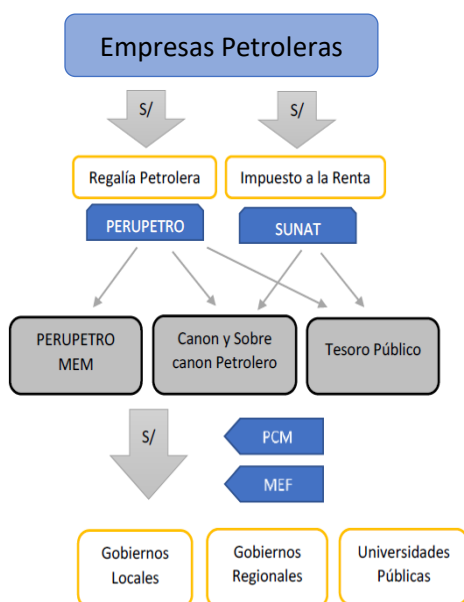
Empresas Petroleras

S/

S/

Regalía Petrolera

Impuesto a la Renta

PERUPETRO

SUNAT

PERUPETRO MEM

Canon y Sobre canon Petrolero

Tesoro Público

S/

PCM

MEF

Gobiernos Locales

Gobiernos Regionales

Universidades Públicas